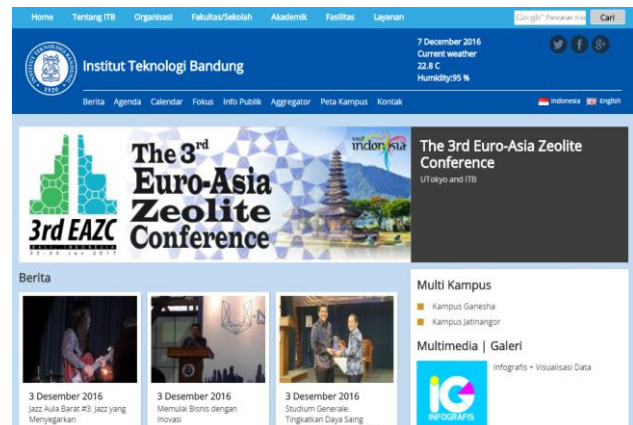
Home Tentang ITB Organisasi Fakultas/Sekolah Akademik Fasilitas Layanan

Google™ Pencarian Kus Cari

INSTITUT TEKNOLOGI BANDUNG 1920

Institut Teknologi Bandung

7 December 2016
Current weather
22.8 C
Humidity:95 %

Berita Agenda Calendar Fokus Info Publik Aggregator Peta Kampus Kontak

Indonesia English

3rd EAZC
BALI · INDONESIA
23-26 Jan 2017

The 3rd Euro-Asia Zeolite Conference

Visit Indonesia

The 3rd Euro-Asia Zeolite Conference
UTokyo and ITB

Berita

3 Desember 2016
Jazz Aula Barat #3: Jazz yang Menyegarkan

3 Desember 2016
Memulai Bisnis dengan Inovasi

3 Desember 2016
Studium Generale: Tingkatkan Daya Saing

Multi Kampus
Kampus Ganesha
Kampus Jatinangor

Multimedia | Galeri

IG
INFOGRAFIS

Infografis + Visualisasi Data